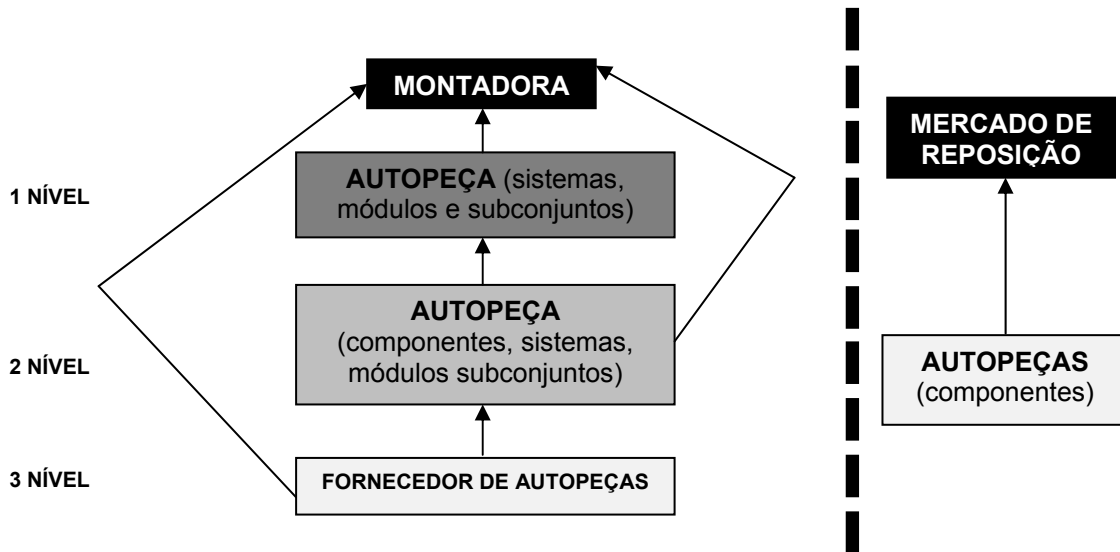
MONTADORA

1 NÍVEL

AUTOPEÇA (sistemas, módulos e subconjuntos)

2 NÍVEL

AUTOPEÇA (componentes, sistemas, módulos subconjuntos)

3 NÍVEL

FORNECEDOR DE AUTOPEÇAS

MERCADO DE REPOSIÇÃO

AUTOPEÇAS (componentes)